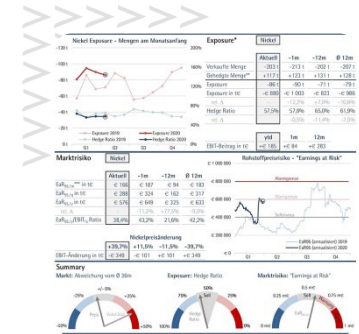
Nickel Exposure – Mengen am Monatsanfang

Exposure*

Nickel

| | Aktuell | -1m | -12m | Ø 12m |
|---|---|---|---|---|
| Verkaufte Menge | -203 t | -213 t | -202 t | -207 t |
| Gehedgte Menge** | +117 t | +123 t | +131 t | +128 t |
| Exposure | -86 t | -90 t | -71 t | -79 t |
| Exposure in t€ | -€ 880 | -€ 1 003 | -€ 920 | -€ 1 010 |
| rel. Δ | | -12,2% | -4,3% | -12,9% |
| Hedge Ratio | 57,5% | 57,8% | 65,0% | 61,9% |
| rel. Δ | | -0,6% | -11,6% | -7,2% |

Exposure 2019, Exposure 2020, Hedge Ratio 2019, Hedge Ratio 2020

Q1 Q2 Q3 Q4

| | ytd | 1m | 12m |
|---|---|---|---|
| EBIT-Beitrag in t€ | +€ 185 | +€ 84 | +€ 283 |

Marktrisiko

Nickel

| | Aktuell | -1m | -12m | Ø 12m |
|---|---|---|---|---|
| EaR95% in t€ | € 108 | € 187 | € 84 | € 183 |
| EaR95% in t€ | € 288 | € 324 | € 162 | € 317 |
| EaR99% in t€ | € 576 | € 649 | € 325 | € 633 |
| rel. Δ | | -11,2% | +77,5% | -9,0% |
| EaR95%/EBIT% Ratio | 38,4% | 42,2% | 21,6% | 42,2% |

Rohstoffpreisrisiko – "Earnings at Risk"

EaR95 (annualisiert) 2019, EaR95 (annualisiert) 2020

Nickelpreisänderung

| | +39,7% | +11,5% | -11,5% | -39,7% |
|---|---|---|---|---|
| EBIT-Änderung in t€ | -€ 348 | -€ 101 | +€ 101 | +€ 348 |

Summary

Markt: Abweichung vom Ø 36m

Exposure: Hedge Ratio

Marktrisiko: "Earnings at Risk"